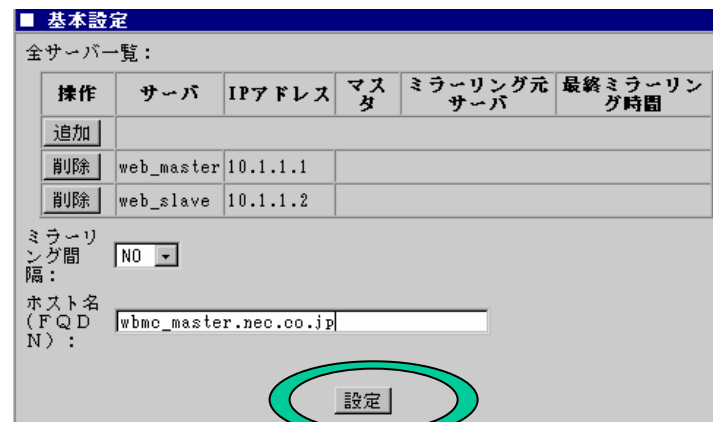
■ 基本設定

全サーバ一覧：

| 操作 | サーバ | IPアドレス | マスタ | ミラーリング元サーバ | 最終ミラーリング時間 |
|---|---|---|---|---|---|
| 追加 | | | | | |
| 削除 | web_master | 10.1.1.1 | | | |
| 削除 | web_slave | 10.1.1.2 | | | |

ミラーリング間隔： NO

ホスト名（FQDN）： wbmc_master.nec.co.jp

設定